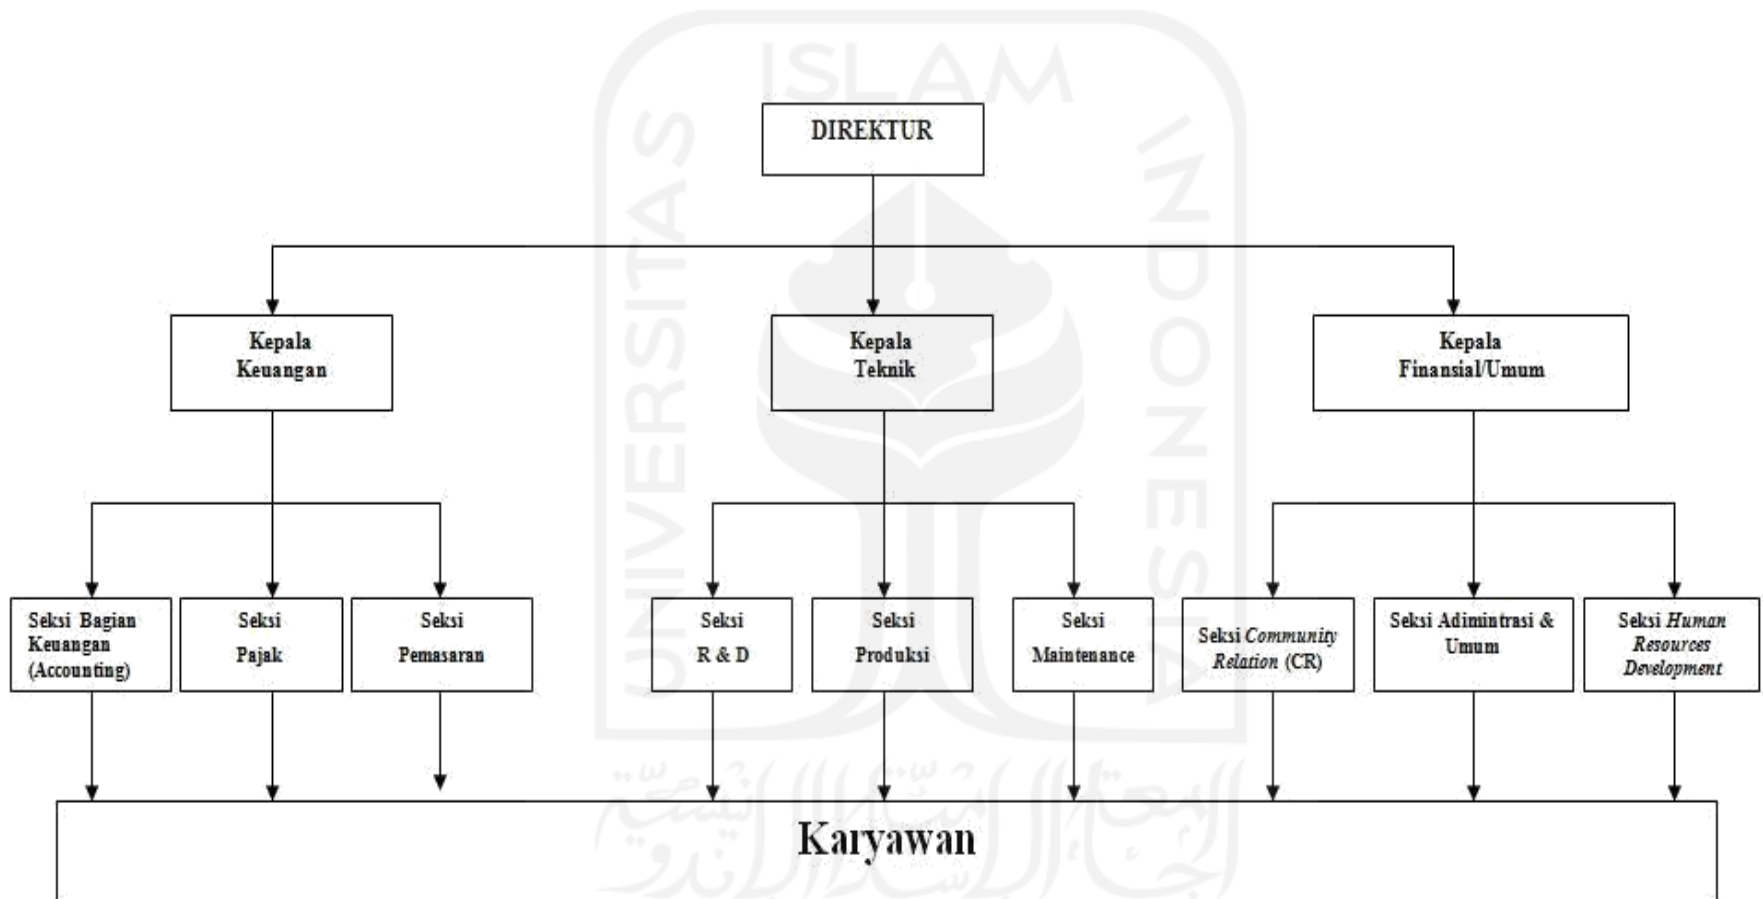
UNIVERSITAS ISLAM INDONESIA

DIREKTUR

Kepala Keuangan

Kepala Teknik

Kepala Finansial/Umum

Seksi Bagian Keuangan (Accounting)

Seksi Pajak

Seksi Pemasaran

Seksi R & D

Seksi Produksi

Seksi Maintenance

Seksi Community Relation (CR)

Seksi Adimintrasi & Umum

Seksi Human Resources Development

Karyawan